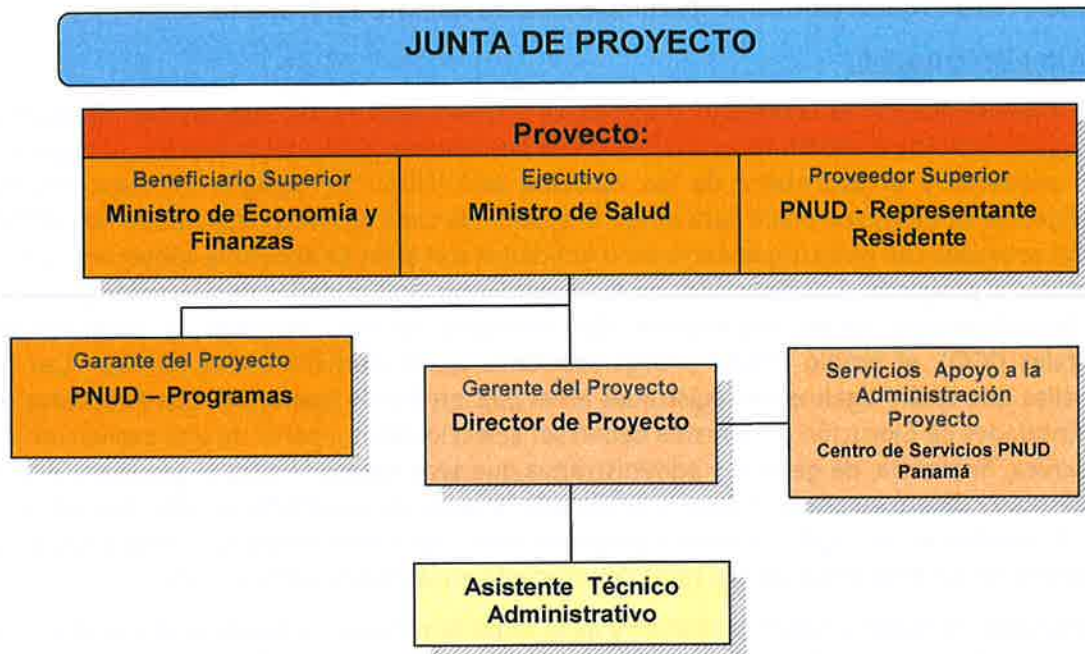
JUNTA DE PROYECTO

Proyecto:

Beneficiario Superior
Ministro de Economía y Finanzas

Ejecutivo
Ministro de Salud

Proveedor Superior
PNUD - Representante Residente

Garante del Proyecto
PNUD – Programas

Gerente del Proyecto
Director de Proyecto

Servicios Apoyo a la Administración Proyecto
Centro de Servicios PNUD Panamá

Asistente Técnico Administrativo